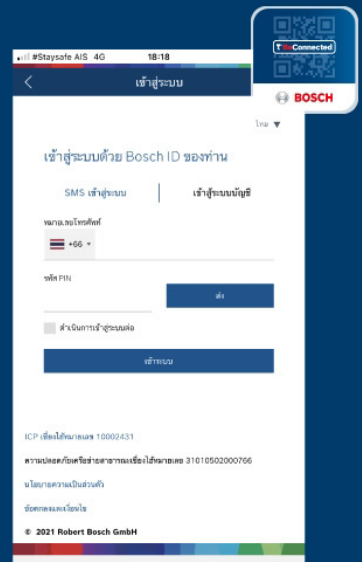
#Staysafe AIS 4G 18:18

BeConnected

BOSCH

เข้าสู่ระบบ

ไทย ▼

เข้าสู่ระบบด้วย Bosch ID ของท่าน

SMS เข้าสู่ระบบ

เข้าสู่ระบบบัญชี

หมายเลขโทรศัพท์

+66

รหัส PIN

ส่ง

ดำเนินการเข้าสู่ระบบต่อ

เข้าระบบ

ICP เชื่อมใบอนุญาตเลข 10002431

ความปลอดภัยเครือข่ายสาธารณะเชื่อมใบอนุญาตเลข 31010502000766

นโยบายความเป็นส่วนตัว

ข้อตกลงและเงื่อนไข

© 2021 Robert Bosch GmbH